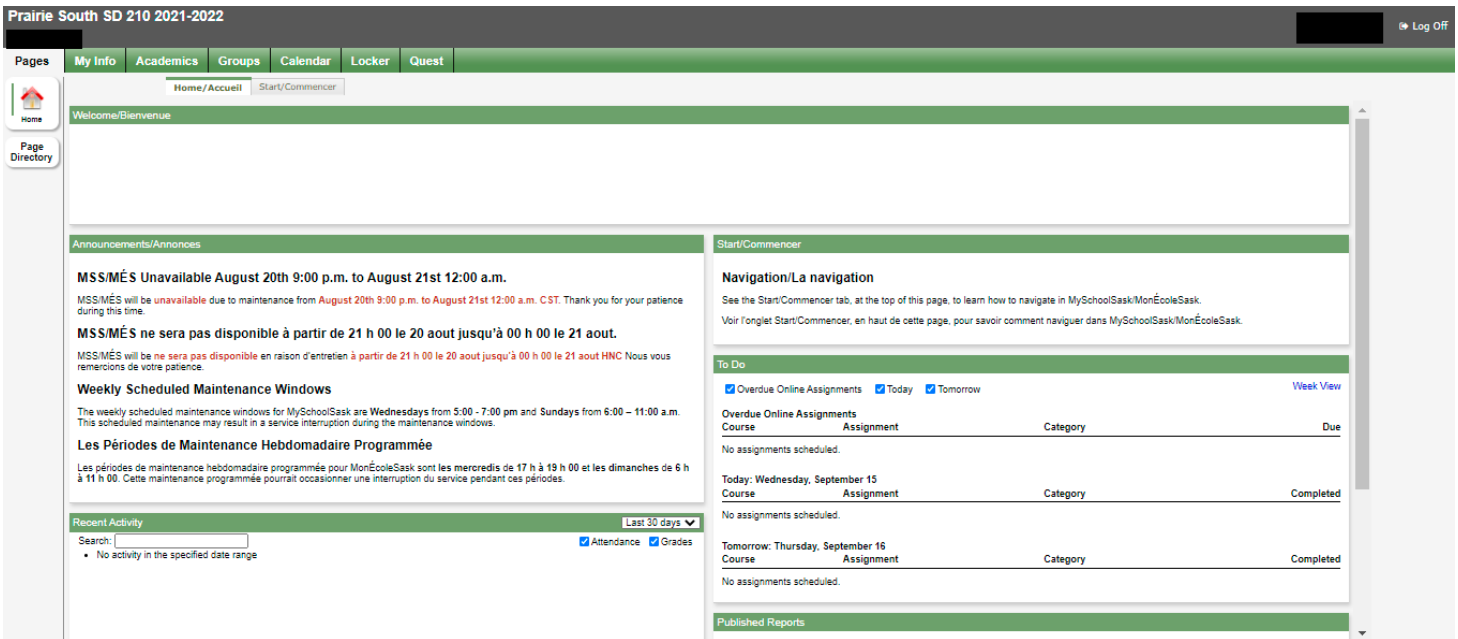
Prairie South SD 210 2021-2022

Log Off

Pages | My Info | Academics | Groups | Calendar | Locker | Quest

Home/Accueil | Start/Commencer

Home

Page Directory

Welcome/Bienvenue

Announcements/Annonces

MSS/MÉS Unavailable August 20th 9:00 p.m. to August 21st 12:00 a.m.

MSS/MÉS will be unavailable due to maintenance from August 20th 9:00 p.m. to August 21st 12:00 a.m. CST. Thank you for your patience during this time.

MSS/MÉS ne sera pas disponible à partir de 21 h 00 le 20 aout jusqu'à 00 h 00 le 21 aout.

MSS/MÉS will be ne sera pas disponible en raison d'entretien à partir de 21 h 00 le 20 aout jusqu'à 00 h 00 le 21 aout HNC Nous vous remercions de votre patience.

Weekly Scheduled Maintenance Windows

The weekly scheduled maintenance windows for MySchoolSask are Wednesdays from 5:00 - 7:00 pm and Sundays from 6:00 – 11:00 a.m. This scheduled maintenance may result in a service interruption during the maintenance windows.

Les Périodes de Maintenance Hebdomadaire Programmée

Les périodes de maintenance hebdomadaire programmée pour MonÉcoleSask sont les mercredis de 17 h à 19 h 00 et les dimanches de 6 h à 11 h 00. Cette maintenance programmée pourrait occasionner une interruption du service pendant ces périodes.

Recent Activity

Last 30 days

Search:

Attendance Grades

• No activity in the specified date range

Start/Commencer

Navigation/La navigation

See the Start/Commencer tab, at the top of this page, to learn how to navigate in MySchoolSask/MonÉcoleSask.

Voir l'onglet Start/Commencer, en haut de cette page, pour savoir comment naviguer dans MySchoolSask/MonÉcoleSask.

To Do

Overdue Online Assignments Today Tomorrow

Week View

Overdue Online Assignments

| Course | Assignment | Category | Due |
|---|---|---|---|

No assignments scheduled.

Today: Wednesday, September 15

| Course | Assignment | Category | Completed |
|---|---|---|---|

No assignments scheduled.

Tomorrow: Thursday, September 16

| Course | Assignment | Category | Completed |
|---|---|---|---|

No assignments scheduled.

Published Reports